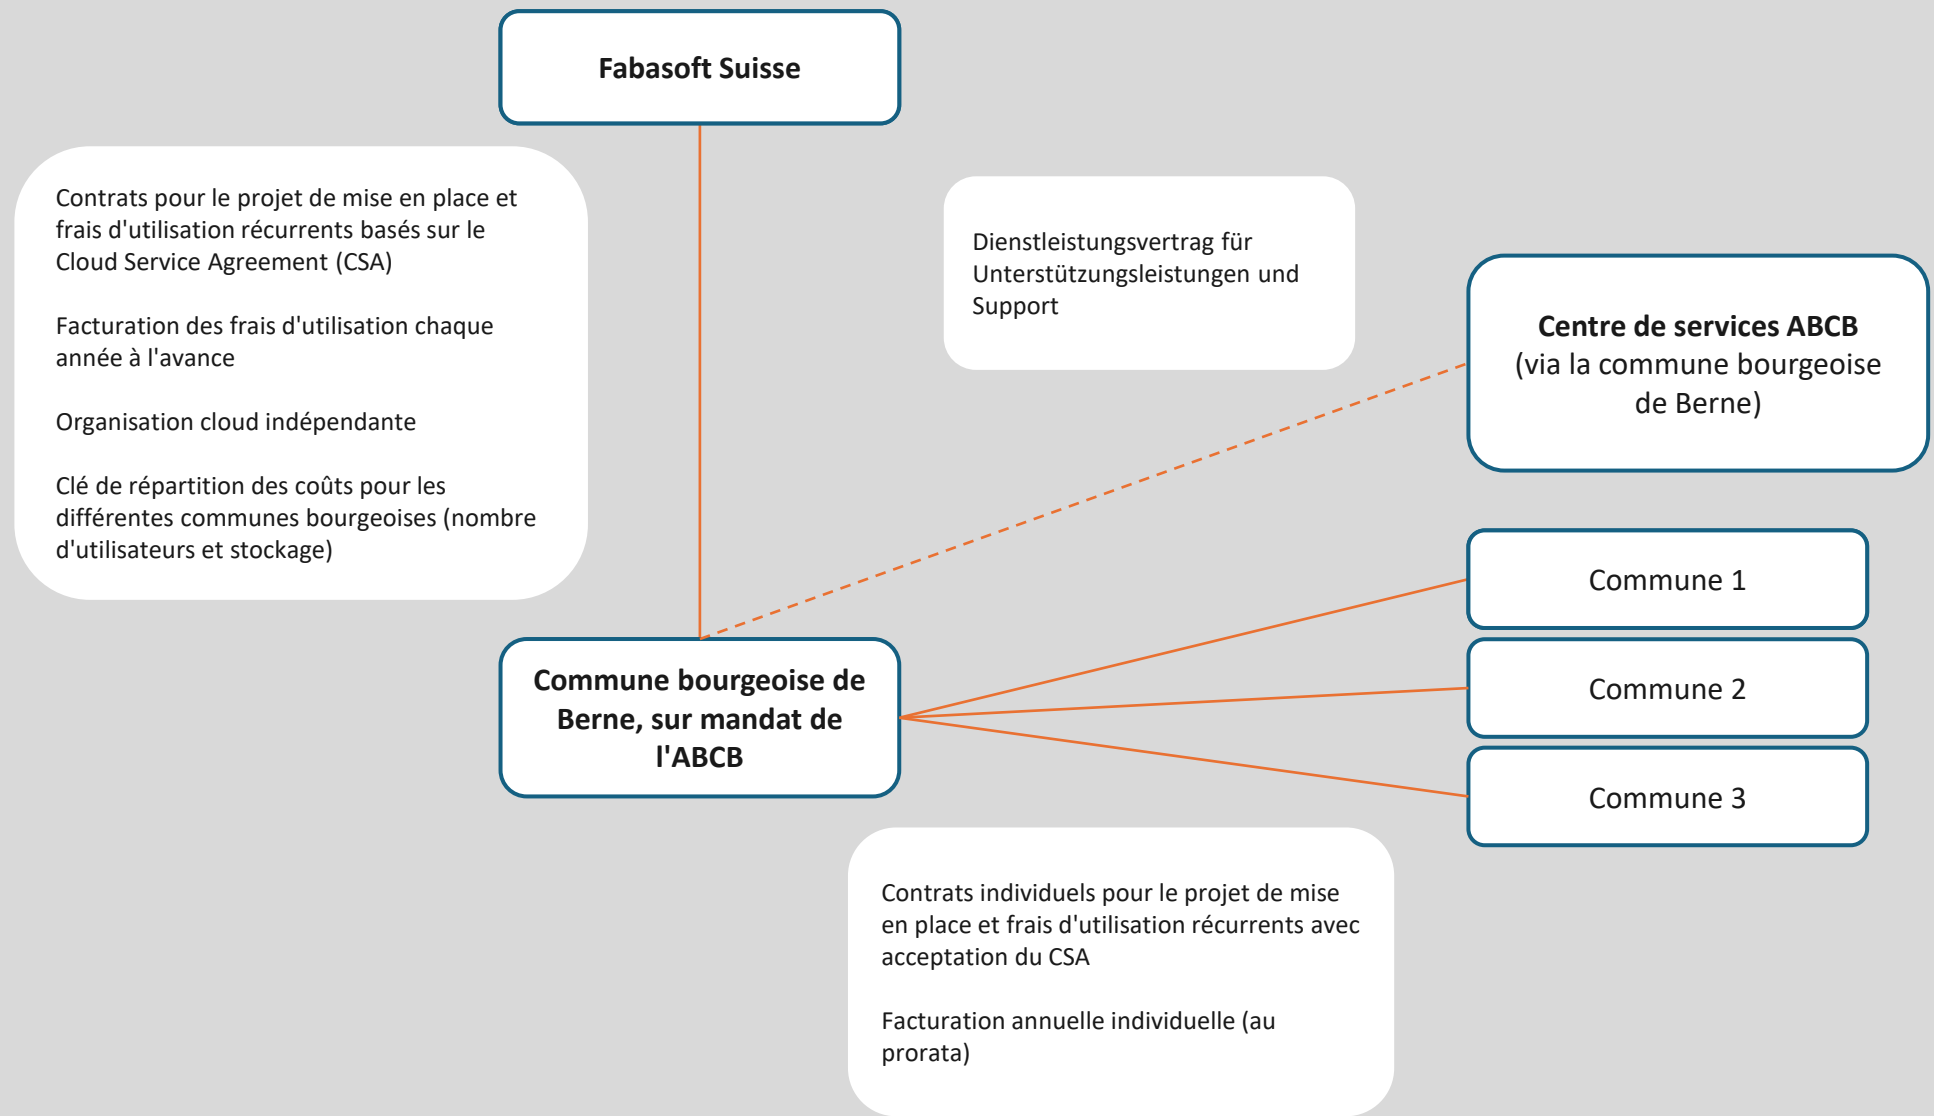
Fabasoft Suisse

Contrats pour le projet de mise en place et frais d'utilisation récurrents basés sur le Cloud Service Agreement (CSA)

Facturation des frais d'utilisation chaque année à l'avance

Organisation cloud indépendante

Clé de répartition des coûts pour les différentes communes bourgeoises (nombre d'utilisateurs et stockage)

Dienstleistungsvertrag für Unterstützungsleistungen und Support

Centre de services ABCB (via la commune bourgeoise de Berne)

Commune 1

Commune 2

Commune 3

Commune bourgeoise de Berne, sur mandat de l'ABCB

Contrats individuels pour le projet de mise en place et frais d'utilisation récurrents avec acceptation du CSA

Facturation annuelle individuelle (au prorata)